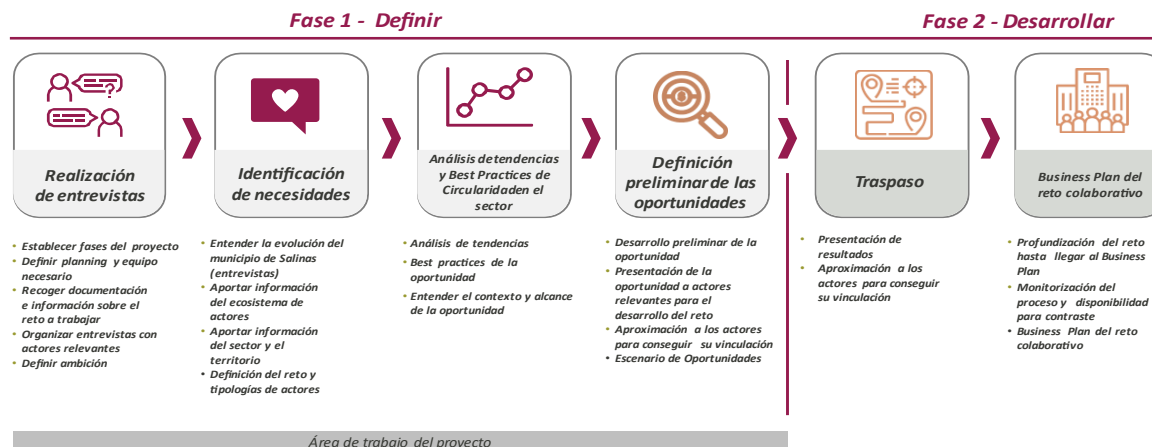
Fase 1 - Definir

Fase 2 - Desarrollar

Realización de entrevistas

Identificación de necesidades

Análisis detendencias y Best Practices de Circularidaden el sector

Definición preliminar de las oportunidades

Traspaso

Business Plan del reto colaborativo

• Establecer fases del proyecto
• Definir planning y equipo necesario
• Recoger documentación e información sobre el reto a trabajar
• Organizar entrevistas con actores relevantes
• Definir ambición

• Entender la evolución del municipio de Salinas (entrevistas)
• Aportar información del ecosistema de actores
• Aportar información del sector y el territorio
• Definición del reto y tipologías de actores

• Análisis de tendencias
• Best practices de la oportunidad
• Entender el contexto y alcance de la oportunidad

• Desarrollo preliminar de la oportunidad
• Presentación de la oportunidad a actores relevantes para el desarrollo del reto
• Aproximación a los actores para conseguir su vinculación
• Escenario de Oportunidades

• Presentación de resultados
• Aproximación a los actores para conseguir su vinculación

• Profundización del reto hasta llegar al Business Plan
• Monitorización del proceso y disponibilidad para contraste
• Business Plan del reto colaborativo

Área de trabajo del proyecto